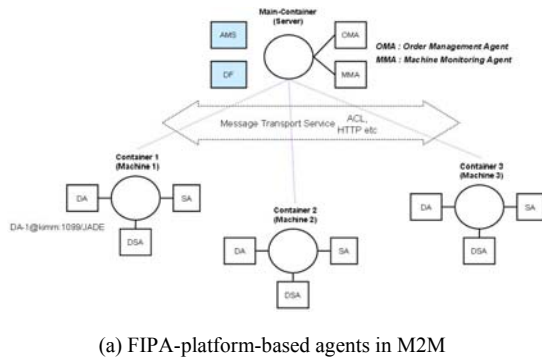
Main-Container (Server)

AMS

DF

OMA

MMA

OMA : Order Management Agent
MMA : Machine Monitoring Agent

Message Transport Service

ACL, HTTP etc

Container 1 (Machine 1)

DA

SA

DSA

DA-1@kimm:1099/JADE

Container 2 (Machine 2)

DA

SA

DSA

Container 3 (Machine 3)

DA

SA

DSA

(a) FIPA-platform-based agents in M2M